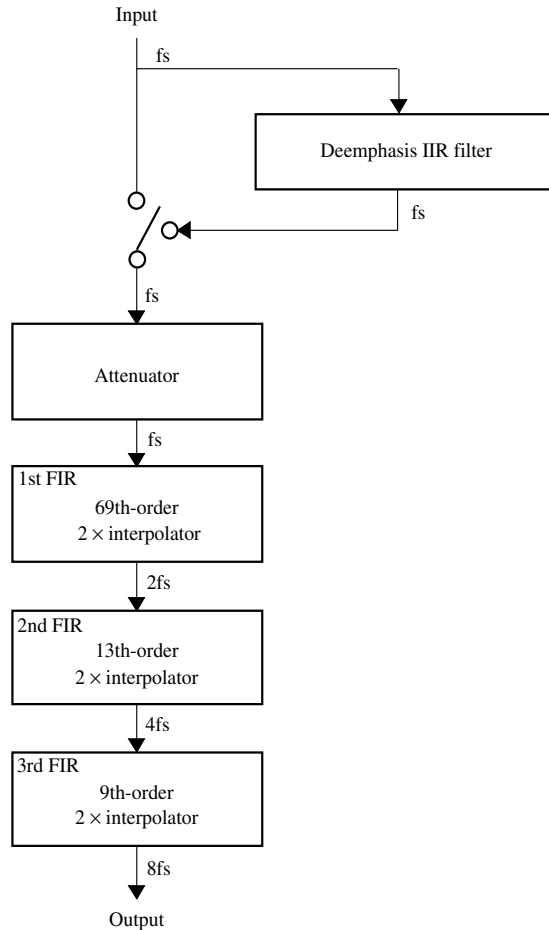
Input

fs

Deemphasis IIR filter

fs

fs

Attenuator

fs

1st FIR
69th-order
$2 \times$ interpolator

2fs

2nd FIR
13th-order
$2 \times$ interpolator

4fs

3rd FIR
9th-order
$2 \times$ interpolator

8fs

Output